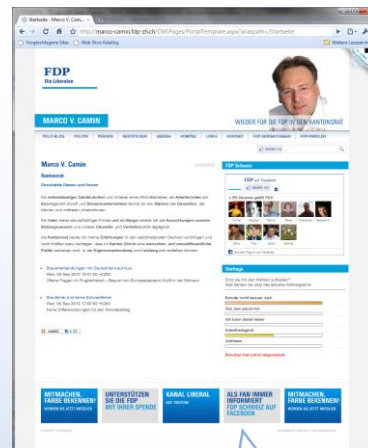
Startseite - Marco V. Cam... ×

http://marco-camin.fdp-zh.ch/CMSPages/PortalTemplate.aspx?aliaspath=/Startseite

Vorgeschlagene Sites | Web Slice-Katalog

Weitere Lesezeichen

FDP
Die Liberalen

MARCO V. CAMIN

WIEDER FÜR DIE FDP IN DEN KANTONSRAT

POLIT-BLOG | POLITIK | PERSON | NEUIGKEITEN | AGENDA | KONTAKT | LINKS | KONTAKT | FDP HERRACHEGGEN | FDP FAMILIEN

Marco V. Camin

Kantonsrat

Geschätzte Damen und Herren

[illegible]

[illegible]

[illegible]

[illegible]

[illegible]

FDP Schweiz

FDP auf Facebook

Umfrage

Wahlen:

MITMACHEN. FARBE BEKENNEN!
UNTERSTÜTZEN SIE DIE FDP MIT IHRER SPENDE
KANAL LIBERAL
ALS FAN IMMER INFORMIERT FDP SCHWEIZ AUF FACEBOOK
MITMACHEN. FARBE BEKENNEN!